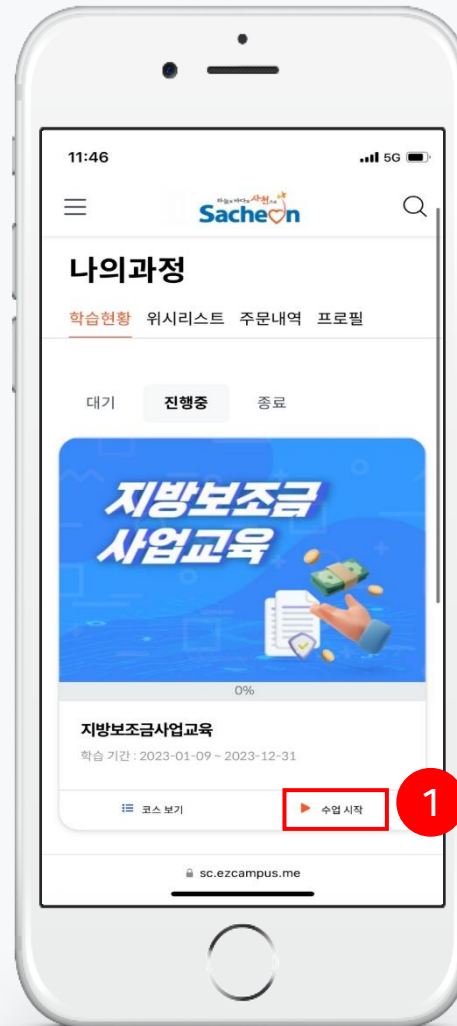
11:46

5G

Sacheon

나의과정

학습현황 위시리스트 주문내역 프로필

대기 진행중 종료

지방보조금 사업교육

0%

지방보조금사업교육

학습 기간 : 2023-01-09 ~ 2023-12-31

코스 보기

수업 시작

1

sc.ezcampus.me